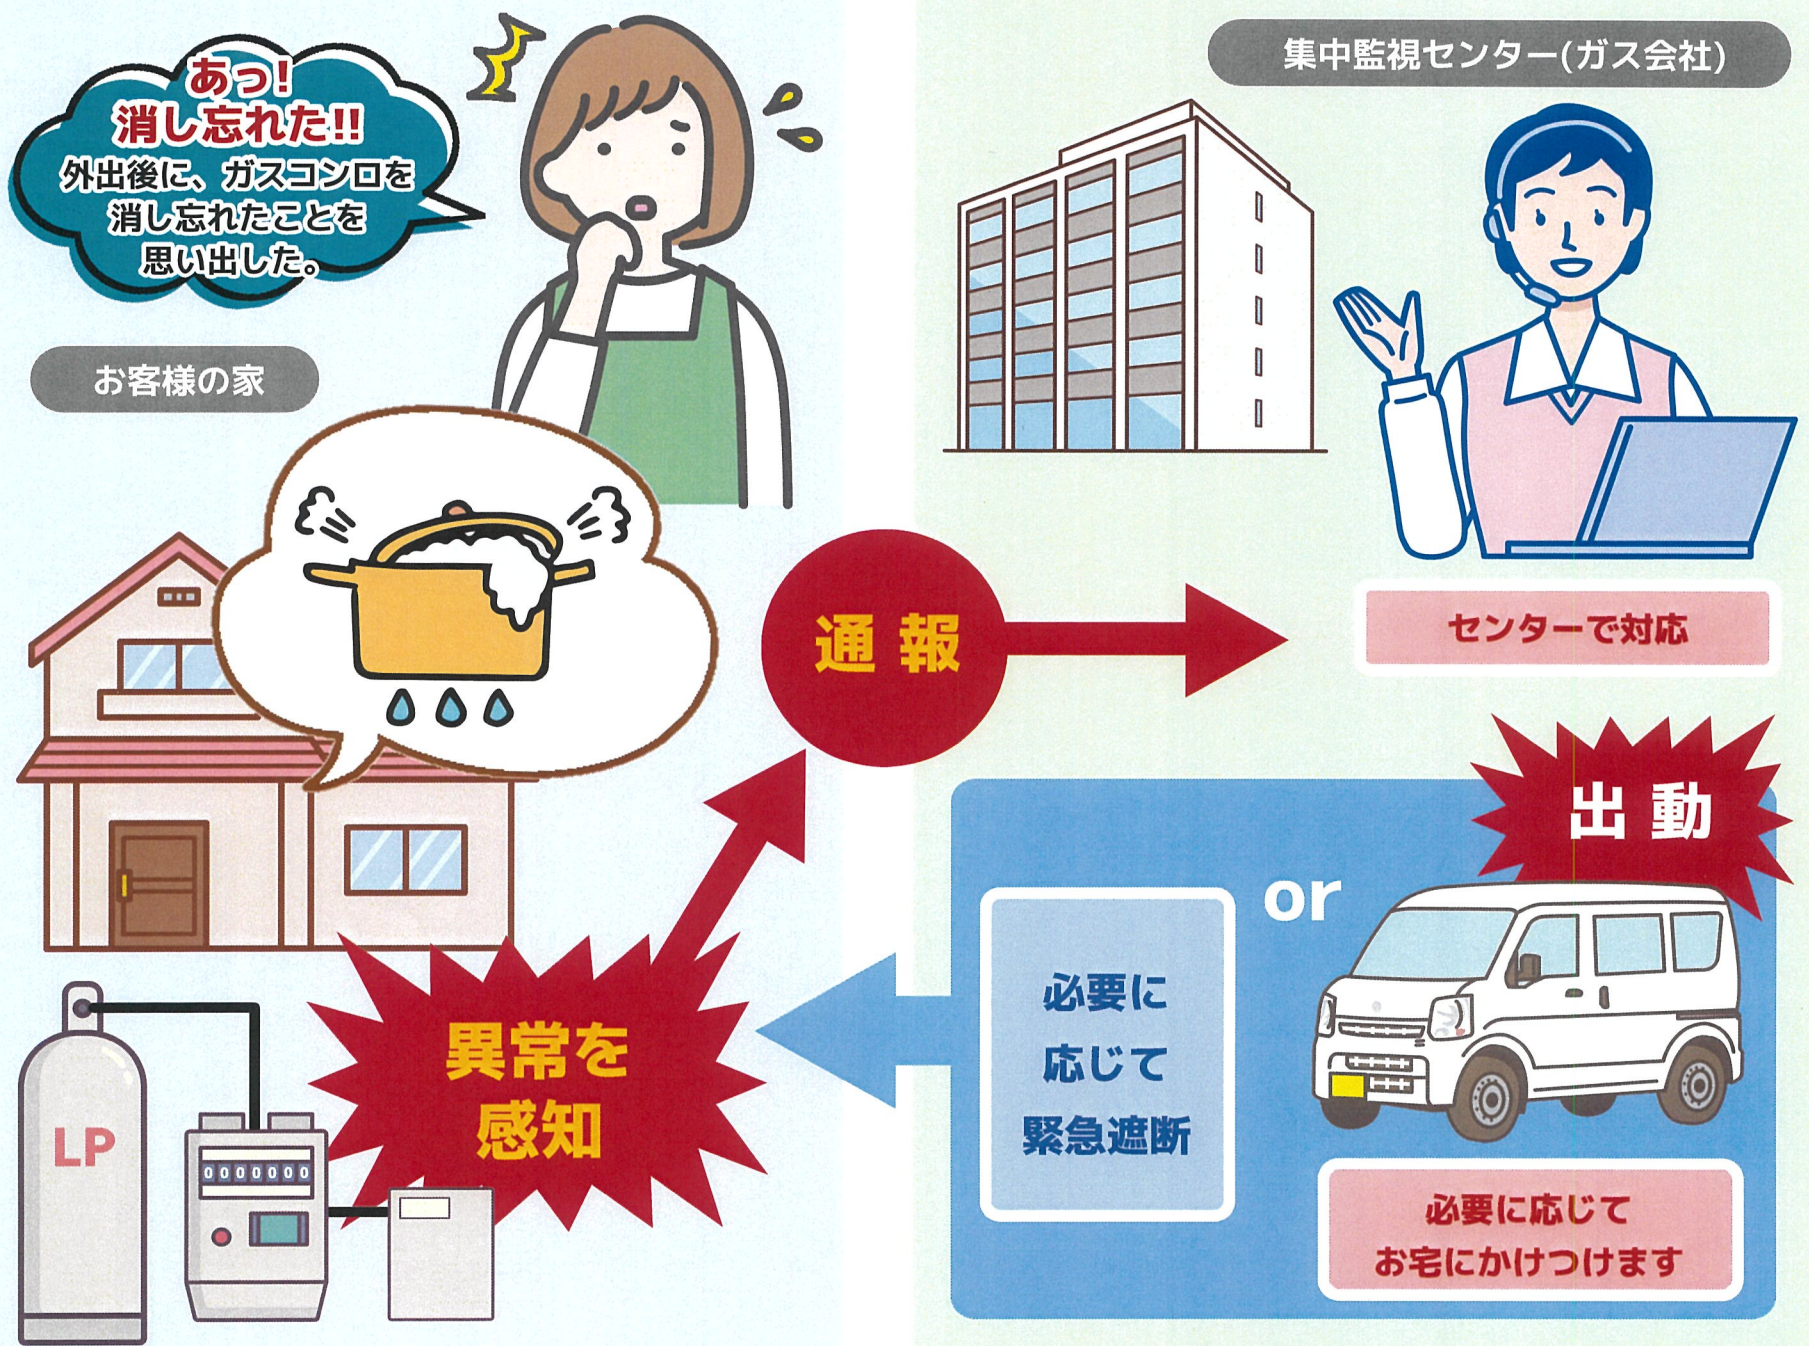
あっ!
消し忘れた!!
外出後に、ガスコンロを消し忘れたことを思い出した。

集中監視センター(ガス会社)

お客様の家

通 報

センターで対応

出 動

or

必要に応じて緊急遮断

必要に応じてお宅にかけつけます

異常を感知

LP

0000000